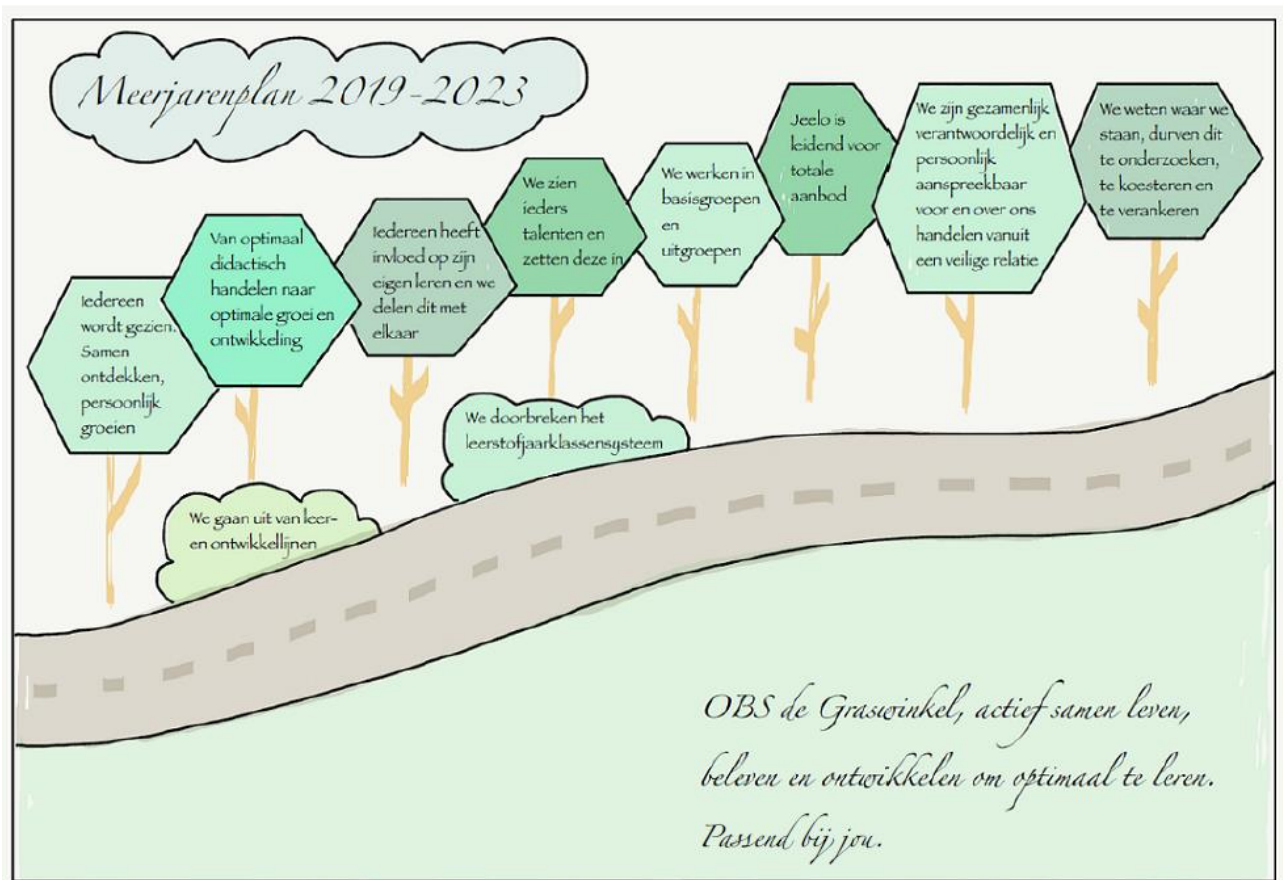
Meerjarenplan 2019-2023

Iedereen wordt gezien. Samen ontdekken, persoonlijk groeien

Van optimaal didactisch handelen naar optimale groei en ontwikkeling

Iedereen heeft invloed op zijn eigen leren en we delen dit met elkaar

We zien ieders talenten en zetten deze in

We werken in basisgroepen en uitgroepen

Jeelo is leidend voor totale aanbod

We zijn gezamenlijk verantwoordelijk en persoonlijk aanspreekbaar voor en over ons handelen vanuit een veilige relatie

We weten waar we staan, durven dit te onderzoeken, te koesteren en te verankeren

We doorbreken het leerstofjaarklassensysteem

We gaan uit van leer- en ontwikkellijnen

OBS de Graswinkel, actief samen leven, beleven en ontwikkelen om optimaal te leren. Passend bij jou.